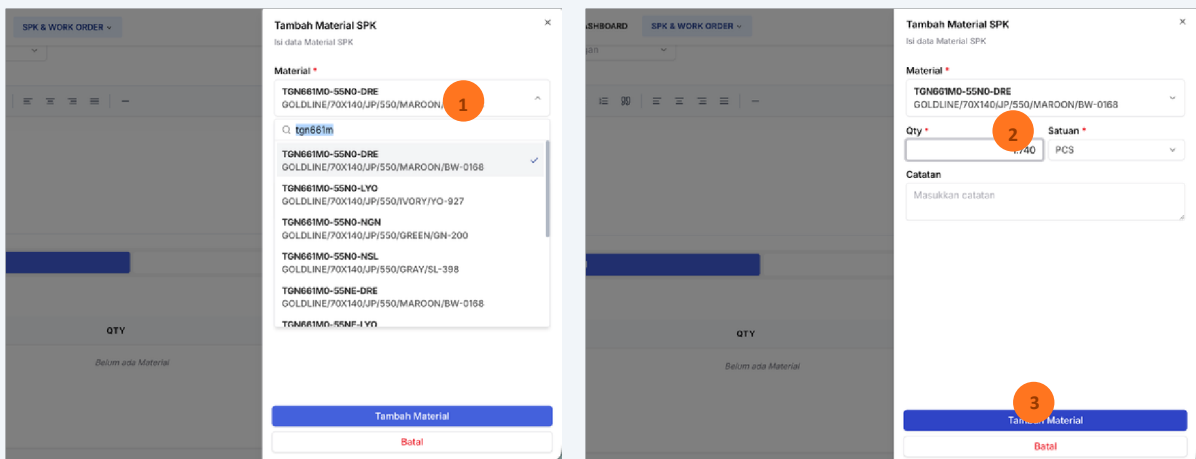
SPK & WORK ORDER

Tambah Material SPK
Isi data Material SPK

Material *
TGN661M0-55N0-DRE
GOLDLINE/70X140/JP/550/MAROON/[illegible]

1

tgn661m

TGN661M0-55N0-DRE
GOLDLINE/70X140/JP/550/MAROON/BW-0168

TGN661M0-55N0-LYO
GOLDLINE/70X140/JP/550/IVORY/YO-927

TGN661M0-55N0-NGN
GOLDLINE/70X140/JP/550/GREEN/GN-200

TGN661M0-55N0-NSL
GOLDLINE/70X140/JP/550/GRAY/SL-398

TGN661M0-55NE-DRE
GOLDLINE/70X140/JP/550/MAROON/BW-0168

TGN661M0-55NE-LYO

QTY

Belum ada Material

Tambah Material
Batal

ASHBOARD
SPK & WORK ORDER

Tambah Material SPK
Isi data Material SPK

Material *
TGN661M0-55N0-DRE
GOLDLINE/70X140/JP/550/MAROON/BW-0168

Qty *
2
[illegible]/40

Satuan *
PCS

Catatan
Masukkan catatan

QTY

Belum ada Material

3
Tambah Material
Batal